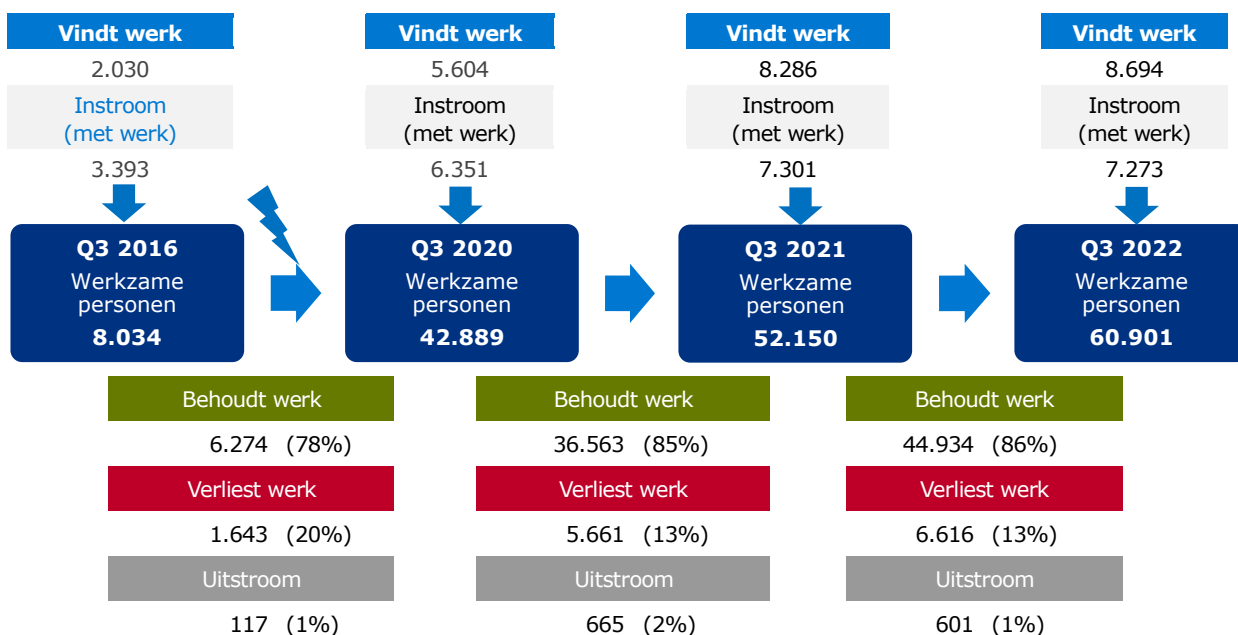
Vindt werk
2.030
Instroom (met werk)
3.393

Q3 2016
Werkzame personen
8.034

Vindt werk
5.604
Instroom (met werk)
6.351

Q3 2020
Werkzame personen
42.889

Vindt werk
8.286
Instroom (met werk)
7.301

Q3 2021
Werkzame personen
52.150

Vindt werk
8.694
Instroom (met werk)
7.273

Q3 2022
Werkzame personen
60.901

Behoudt werk
6.274 (78%)
Verliest werk
1.643 (20%)
Uitstroom
117 (1%)

Behoudt werk
36.563 (85%)
Verliest werk
5.661 (13%)
Uitstroom
665 (2%)

Behoudt werk
44.934 (86%)
Verliest werk
6.616 (13%)
Uitstroom
601 (1%)